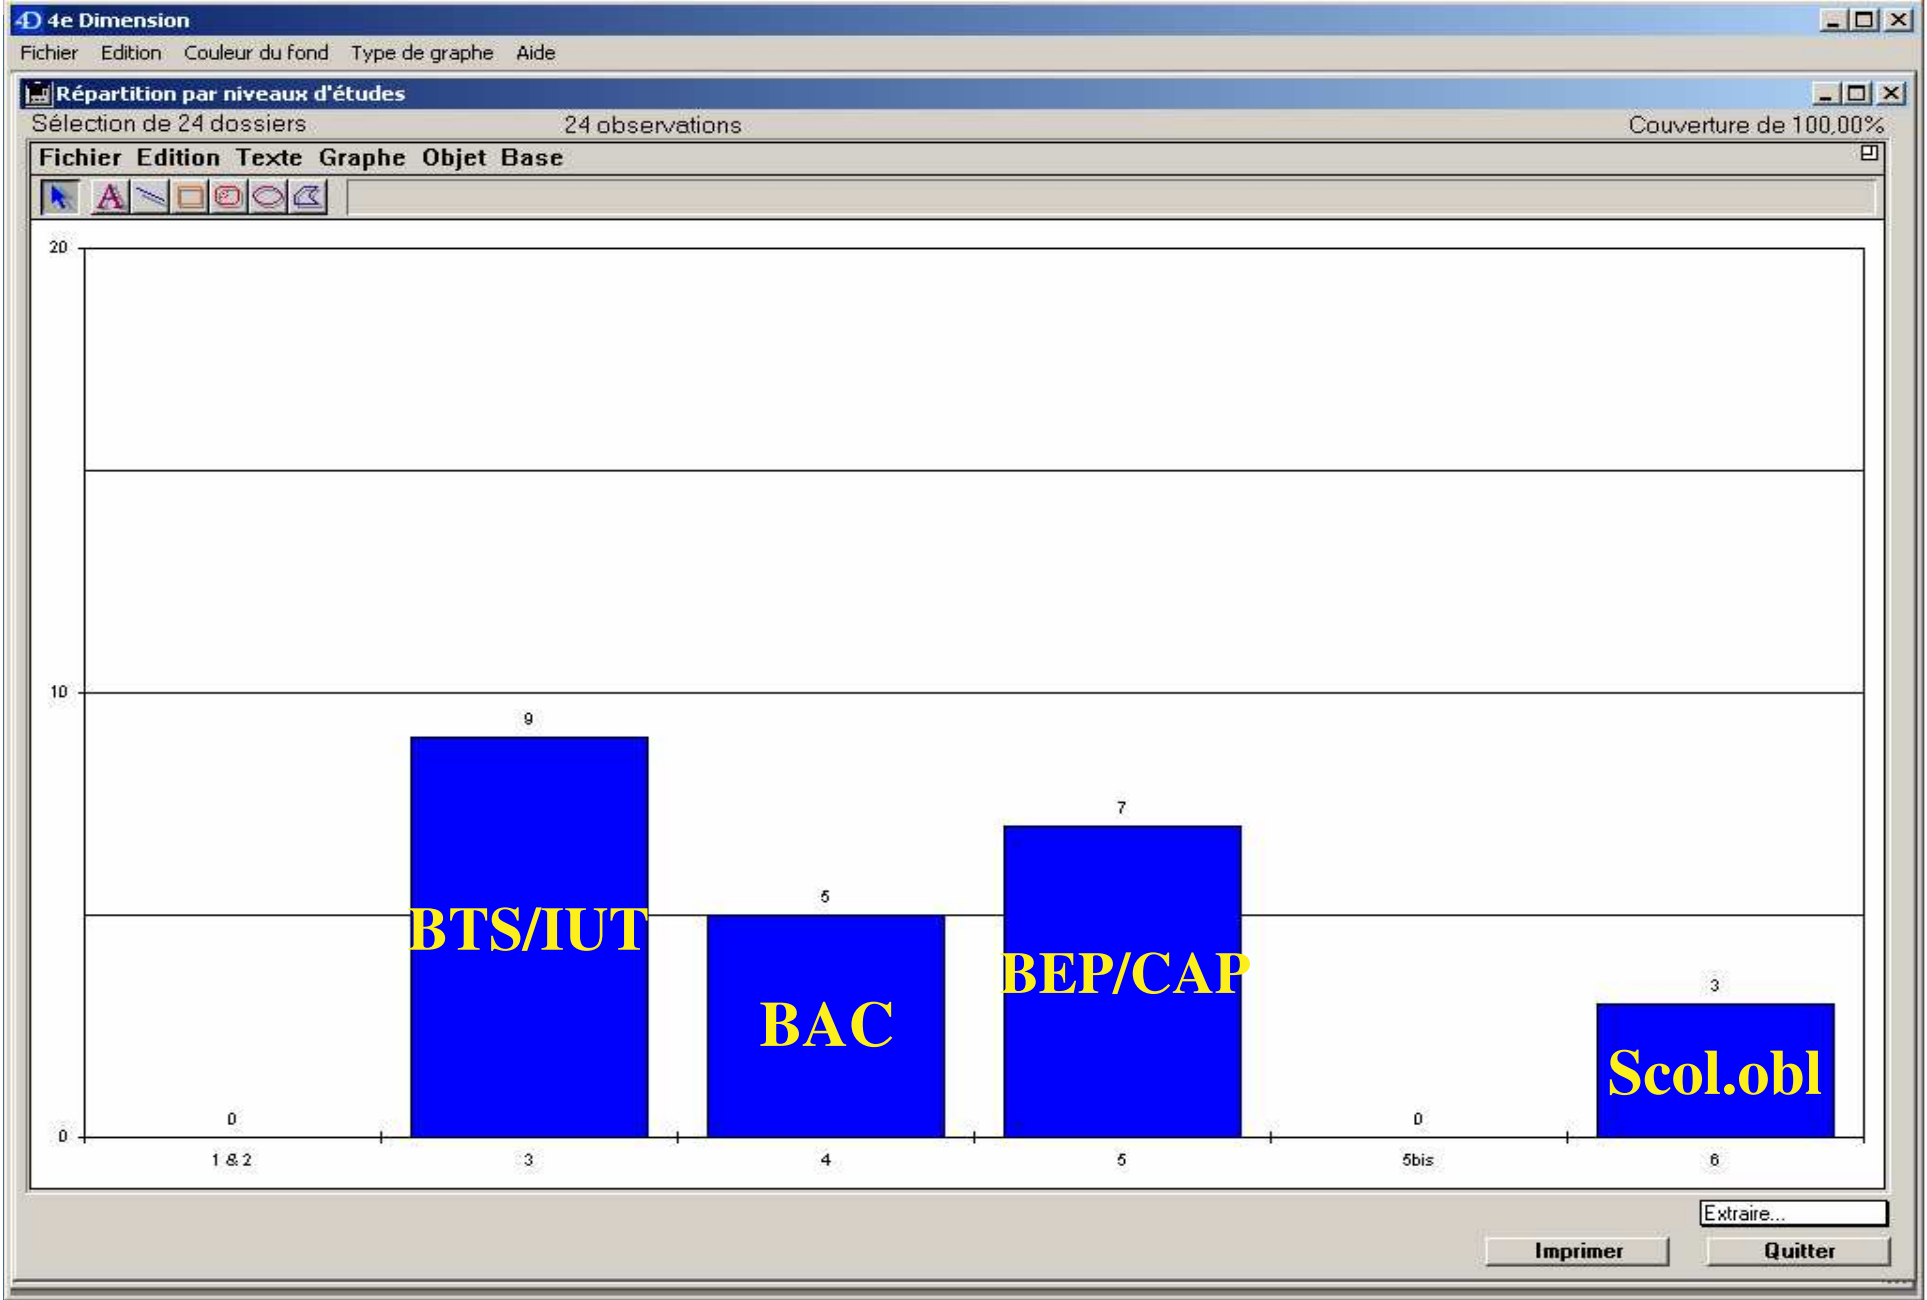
4e Dimension

Fichier Edition Couleur du fond Type de graphe Aide

Répartition par niveaux d'études

Sélection de 24 dossiers 24 observations Couverture de 100,00%

Fichier Edition Texte Graphe Objet Base

20

10

0

0

9

BTS/IUT

5

BAC

7

BEP/CAP

0

3

Scol.obl

1 & 2 3 4 5 5bis 6

Extraire...

Imprimer Quitter